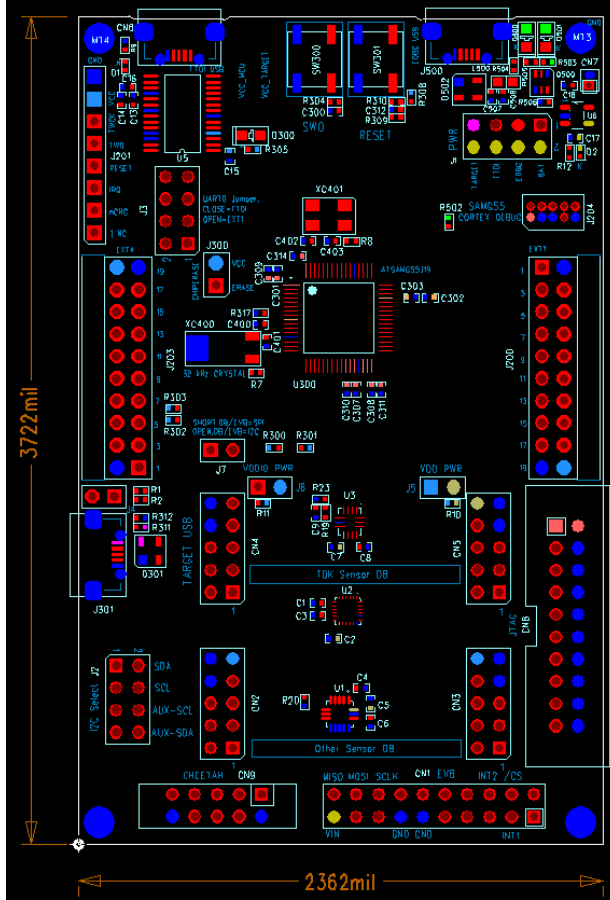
M14
CN8
FTDI USB
VCC_MCU
VCC_TARGET
SW300
SW301
R304
C300
SWO
R310
C312
R309
RESET
USB EDBG
J500
D502
R508
L500 R504
R503
R505
R506
CN7
D509
M13
GND
TWO VCC
D1
C16
C12
C13
TWO
J201
RESET
IRQ
nCHG
1 NC
U5
D300
R305
C15
PWR
J1
TARGET
FTDI
EDBG
BAT
R12
C17
D2
J3
UART0 Jumper
CLOSE=FTDI
OPEN=EXT1
XC401
R502
SAMG55
CORTEX DEBUG
J204
EXT4
J300
VCC
CHIP_ERASE
ERASE
C314
C402
C403
R8
ATSAMG55J19
C309
C301
C303
C302
R317
XC400
C400
C401
J203
32 kHz CRYSTAL
R7
U300
EXT1
J200
R303
R302
SHORT DB/EVB=SPI
OPEN DB/EVB=I2C
C310
C307
C308
C311
R300
R301
J7
VDDIO PWR
VDD PWR
J6
J5
R1
R2
R23
R11
U3
R10
R312
R311
C9
R19
C7
C8
D301
TARGET USB
CN4
CN5
TDK Sensor DB
J301
C1
C3
U2
C2
JTAG
CN6
J2
I2C Select
SDA
SCL
AUX-SCL
AUX-SDA
CN2
R20
U1
C4
C5
C6
CN3
Other Sensor DB
CHEETAH
CN9
MISO MOSI SCLK
CN1 EVB
INT2 /CS
VIN
GND GND
INT1
3722mil
2362mil